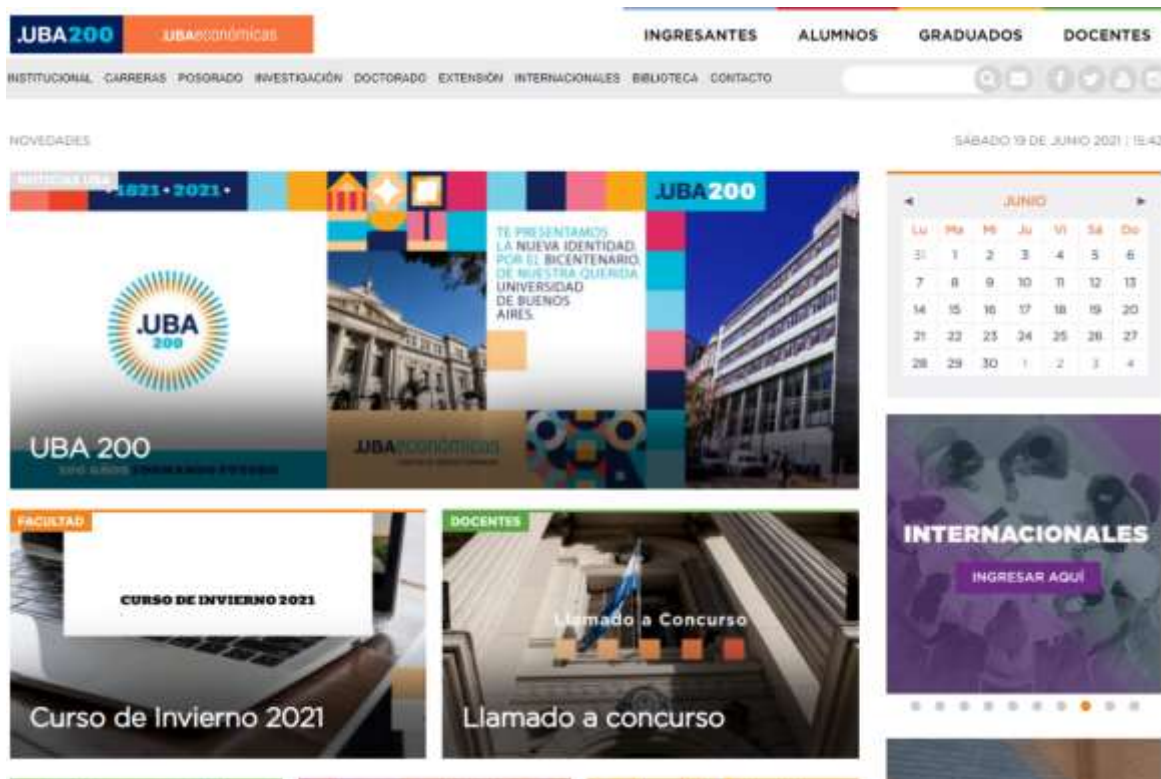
.UBA200 UBAeconómicas

INGRESANTES ALUMNOS GRADUADOS DOCENTES

INSTITUCIONAL CARRERAS POSGRADO INVESTIGACIÓN DOCTORADO EXTENSIÓN INTERNACIONALES BIBLIOTECA CONTACTO

NOVEDADES

SÁBADO 19 DE JUNIO 2021 | 15:42

NOTICIAS UBA

• 1821 • 2021 •

.UBA 200

.UBA200

TE PRESENTAMOS LA NUEVA IDENTIDAD POR EL BICENTENARIO DE NUESTRA QUERIDA UNIVERSIDAD DE BUENOS AIRES.

.UBAeconómicas

UBA 200

200 AÑOS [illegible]

| Lu | Ma | Mi | Ju | Vi | Sá | Do |
|---|---|---|---|---|---|---|
| 31 | 1 | 2 | 3 | 4 | 5 | 6 |
| 7 | 8 | 9 | 10 | 11 | 12 | 13 |
| 14 | 15 | 16 | 17 | 18 | 19 | 20 |
| 21 | 22 | 23 | 24 | 25 | 26 | 27 |
| 28 | 29 | 30 | 1 | 2 | 3 | 4 |

JUNIO

FACULTAD

CURSO DE INVIERNO 2021

Curso de Invierno 2021

DOCENTES

Llamado a Concurso

Llamado a concurso

INTERNACIONALES

INGRESAR AQUÍ